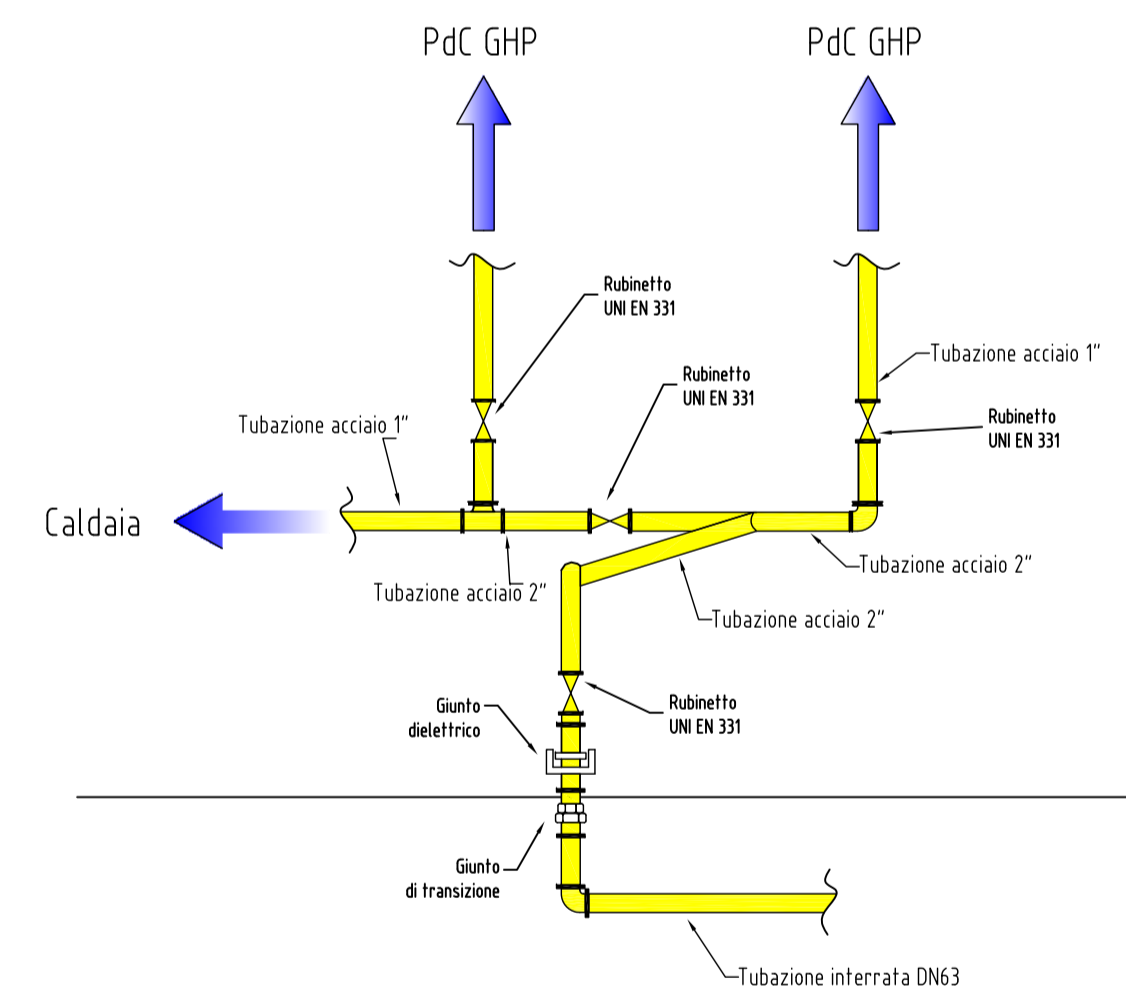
PdC GHP

PdC GHP

Rubinetto
UNI EN 331

Rubinetto
UNI EN 331

Tubazione acciaio 1"

Tubazione acciaio 1"

Rubinetto
UNI EN 331

Caldaia

Tubazione acciaio 2"

Tubazione acciaio 2"

Tubazione acciaio 2"

Giunto
dielettrico

Rubinetto
UNI EN 331

Giunto
di transizione

Tubazione interrata DN63